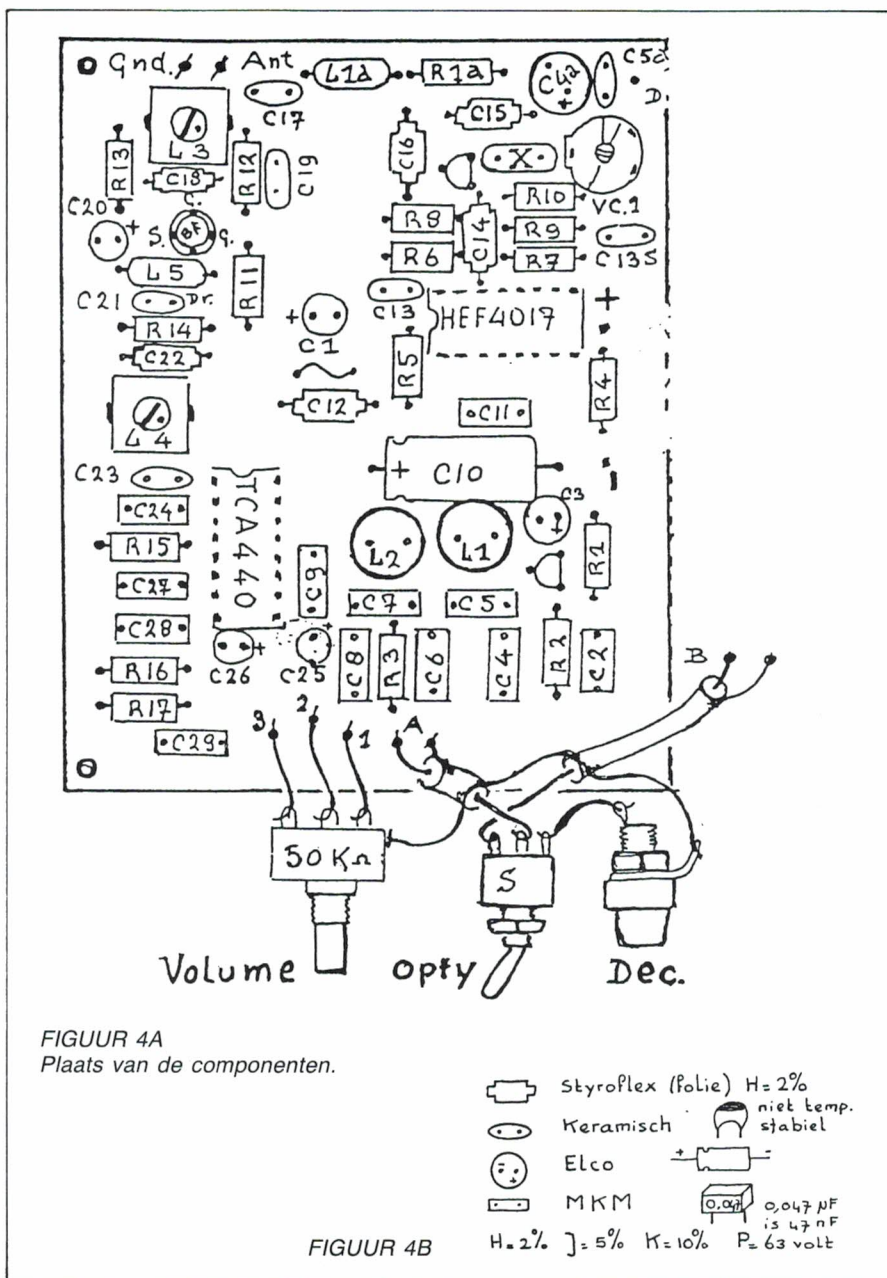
Gnd. Ant L1a R1a C4a C5a D. C17 C15 L3 R13 C16 X R12 C19 C18 C20 R10 VC.1 S. 8F G. R8 C14 R9 R6 R7 C135 L5 R11 C21 Dr. C13 HEF4017 + R14 C1 C22 R5 R4 C12 L4 C11 C23 + C10 C3 C24 TCA440 L2 L1 R15 R1 C27 C9 C7 C5 C28 C8 R3 C6 C4 R2 C2 R16 C26 C25 B R17 3 2 1 A C29 50 Kn S Volume opty Dec.

FIGUUR 4A
Plaats van de componenten.

Styroflex (folie) H = 2%
Keramisch niet temp. stabiel
Elco
MKM 0,047 0,047 µF is 47 nF
H = 2% J = 5% K = 10% P = 63 volt

FIGUUR 4B